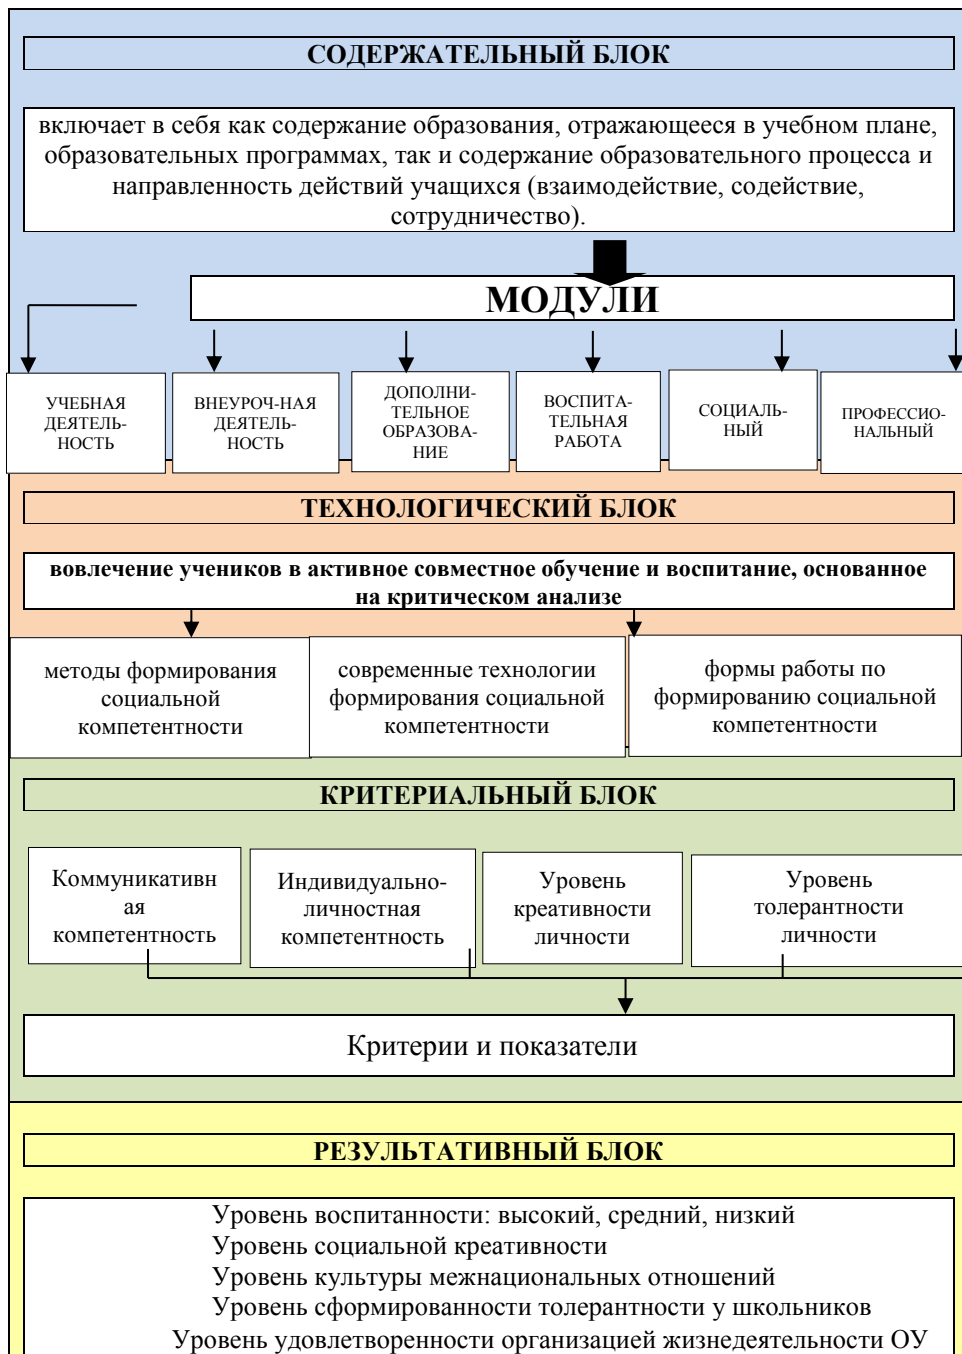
СОДЕРЖАТЕЛЬНЫЙ БЛОК

включает в себя как содержание образования, отражающееся в учебном плане, образовательных программах, так и содержание образовательного процесса и направленность действий учащихся (взаимодействие, содействие, сотрудничество).

МОДУЛИ

УЧЕБНАЯ ДЕЯТЕЛЬНОСТЬ

ВНЕУРОЧ-НАЯ ДЕЯТЕЛЬНОСТЬ

ДОПОЛНИТЕЛЬНОЕ ОБРАЗОВАНИЕ

ВОСПИТАТЕЛЬНАЯ РАБОТА

СОЦИАЛЬНЫЙ

ПРОФЕССИОНАЛЬНЫЙ

ТЕХНОЛОГИЧЕСКИЙ БЛОК

вовлечение учеников в активное совместное обучение и воспитание, основанное на критическом анализе

методы формирования социальной компетентности

современные технологии формирования социальной компетентности

формы работы по формированию социальной компетентности

КРИТЕРИАЛЬНЫЙ БЛОК

Коммуникативная компетентность

Индивидуально-личностная компетентность

Уровень креативности личности

Уровень толерантности личности

Критерии и показатели

РЕЗУЛЬТАТИВНЫЙ БЛОК

Уровень воспитанности: высокий, средний, низкий
Уровень социальной креативности
Уровень культуры межнациональных отношений
Уровень сформированности толерантности у школьников
Уровень удовлетворенности организацией жизнедеятельности ОУ